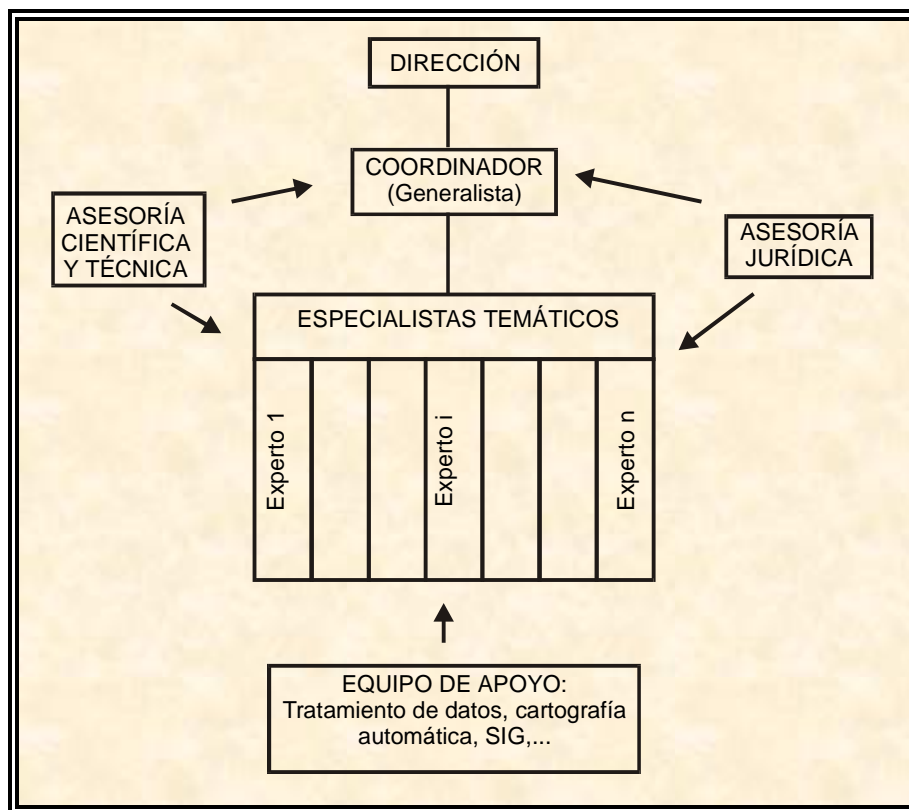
DIRECCIÓN

COORDINADOR
(Generalista)

ASESORÍA CIENTÍFICA Y TÉCNICA

ASESORÍA JURÍDICA

ESPECIALISTAS TEMÁTICOS

Experto 1

Experto i

Experto n

EQUIPO DE APOYO:
Tratamiento de datos, cartografía automática, SIG,...